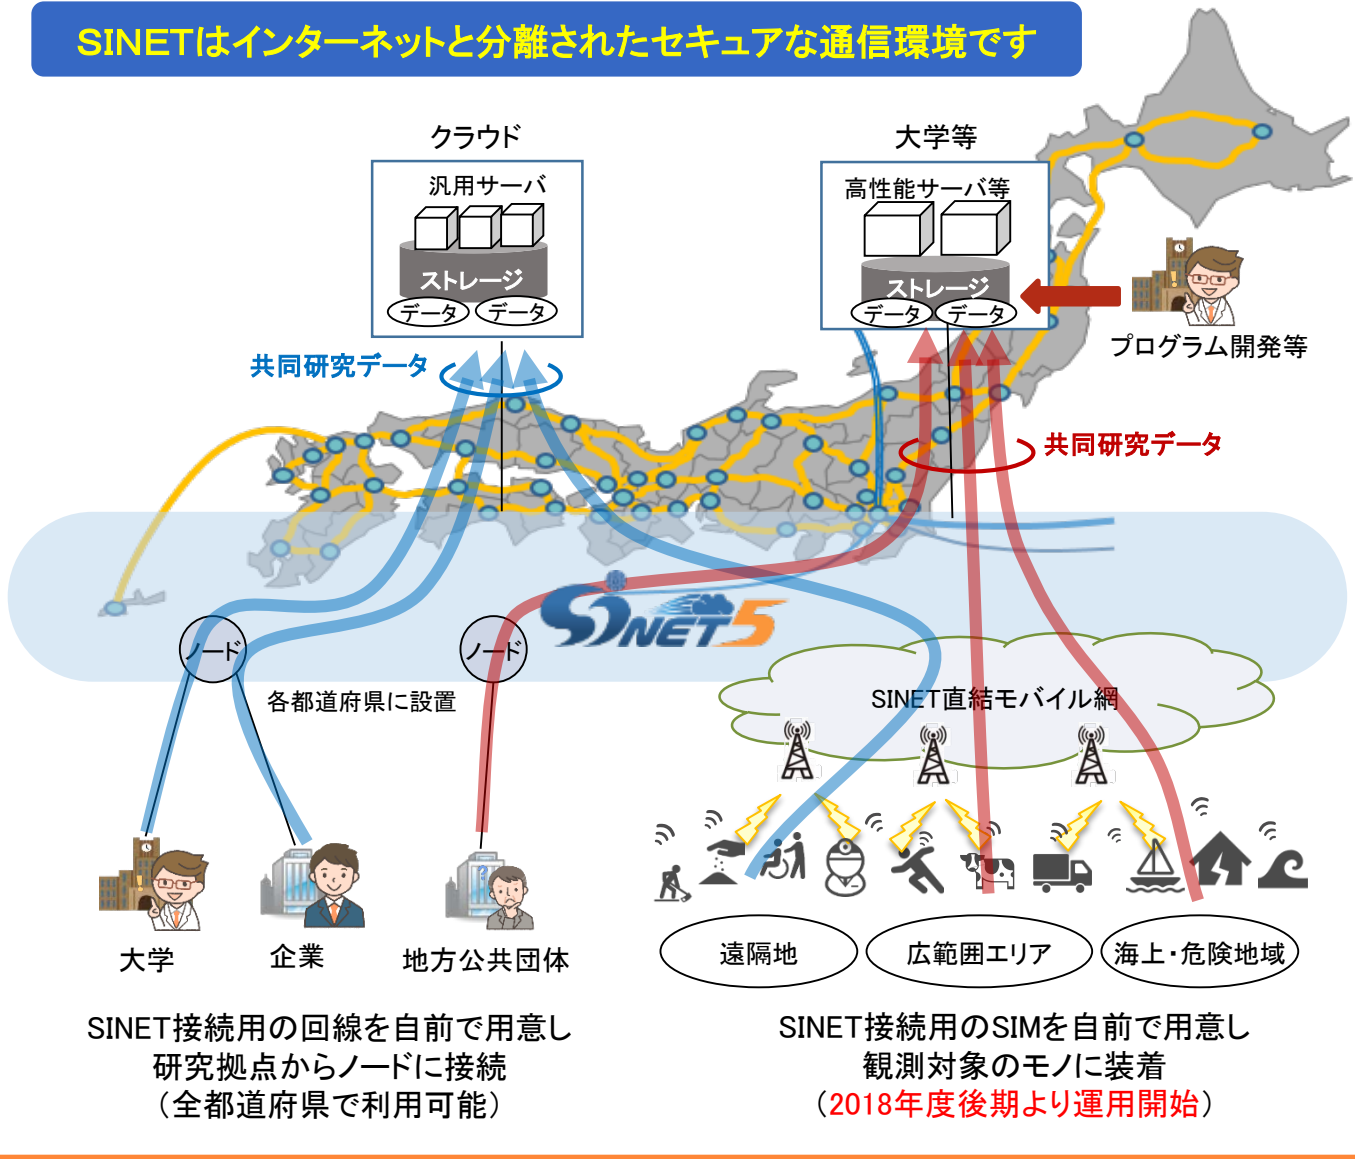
SINETはインターネットと分離されたセキュアな通信環境です

クラウド

汎用サーバ

ストレージ

データ データ

大学等

高性能サーバ等

ストレージ

データ データ

プログラム開発等

共同研究データ

共同研究データ

SINET5

ノード

ノード

各都道府県に設置

SINET直結モバイル網

大学

企業

地方公共団体

遠隔地

広範囲エリア

海上・危険地域

SINET接続用の回線を自前で用意し
研究拠点からノードに接続
（全都道府県で利用可能）

SINET接続用のSIMを自前で用意し
観測対象のモノに装着
（2018年度後期より運用開始）